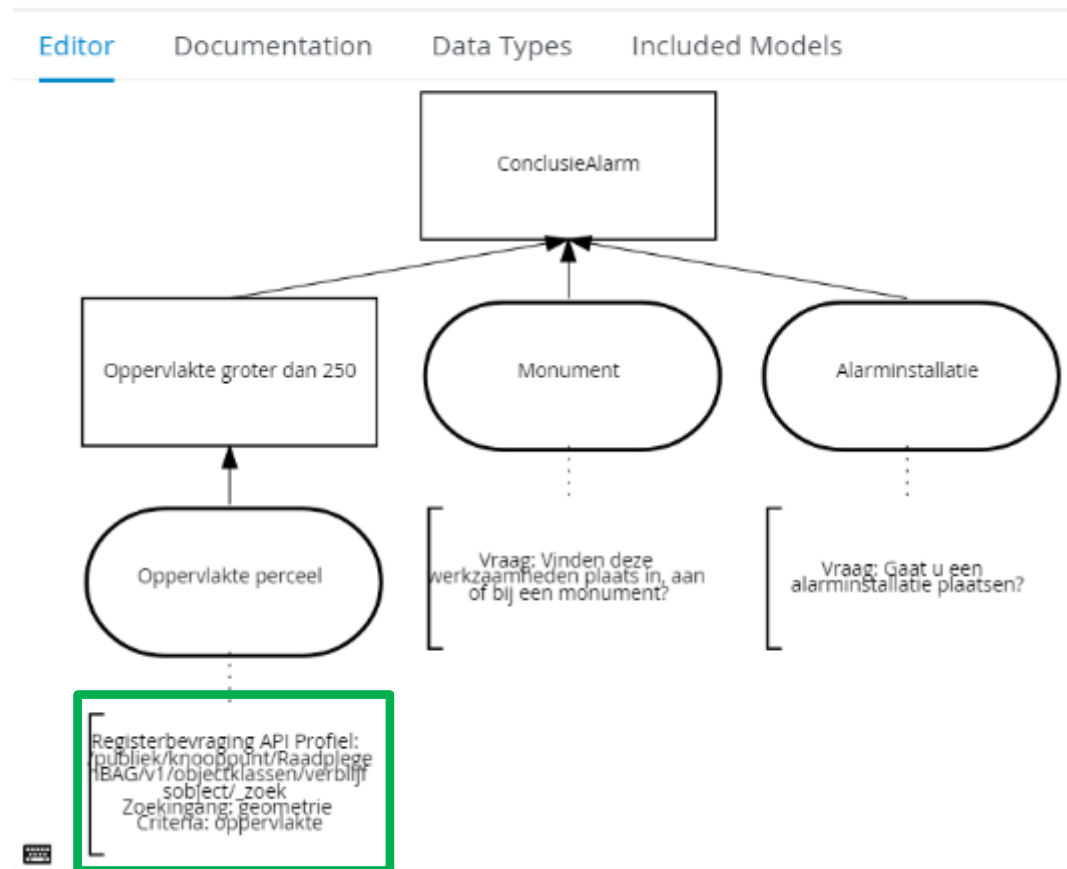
Editor Documentation Data Types Included Models

ConclusieAlarm

Oppervlakte groter dan 250

Monument

AlarmInstallatie

Oppervlakte perceel

Vraag: Vinden deze werkzaamheden plaats in, aan of bij een monument?

Vraag: Gaat u een alarminstallatie plaatsen?

Registerbevraging API Profiel: /publiek/knooppunt/RaadplegenBAG/v1/objectklassen/verblijfsobject/_zoek
Zoekingang: geometrie
Criteria: oppervlakte